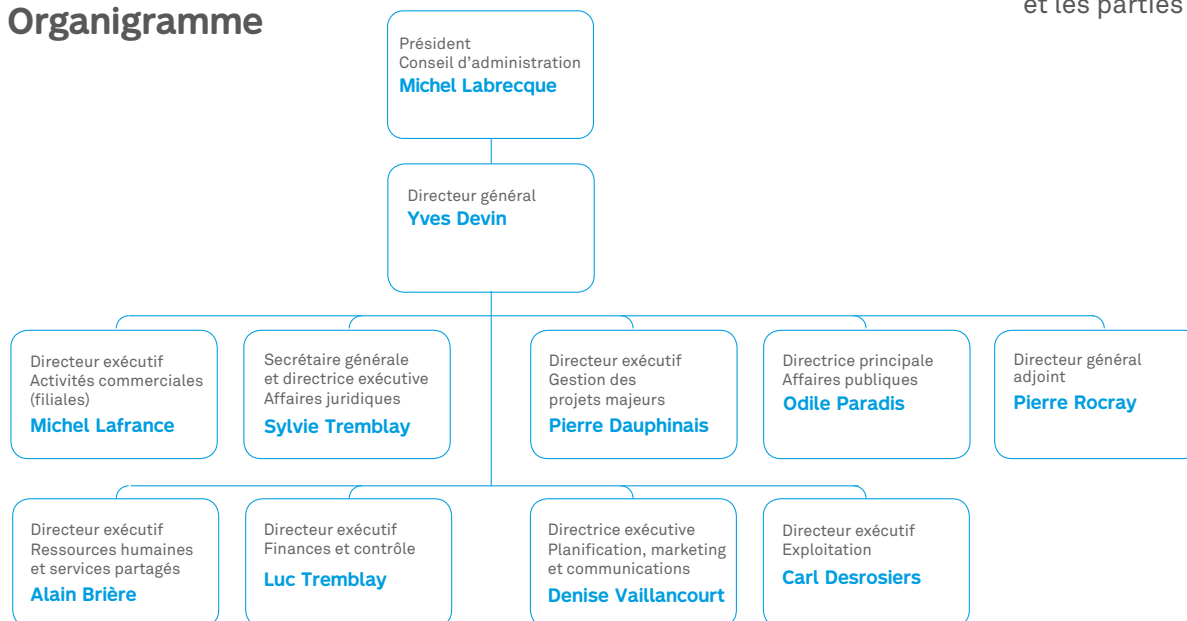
Organigramme

et les parties

Président
Conseil d'administration
Michel Labrecque

Directeur général
Yves Devin

Directeur exécutif
Activités commerciales (filiales)
Michel Lafrance

Secrétaire générale et directrice exécutive
Affaires juridiques
Sylvie Tremblay

Directeur exécutif
Gestion des projets majeurs
Pierre Dauphinais

Directrice principale
Affaires publiques
Odile Paradis

Directeur général adjoint
Pierre Rocray

Directeur exécutif
Ressources humaines et services partagés
Alain Brière

Directeur exécutif
Finances et contrôle
Luc Tremblay

Directrice exécutive
Planification, marketing et communications
Denise Vaillancourt

Directeur exécutif
Exploitation
Carl Desrosiers